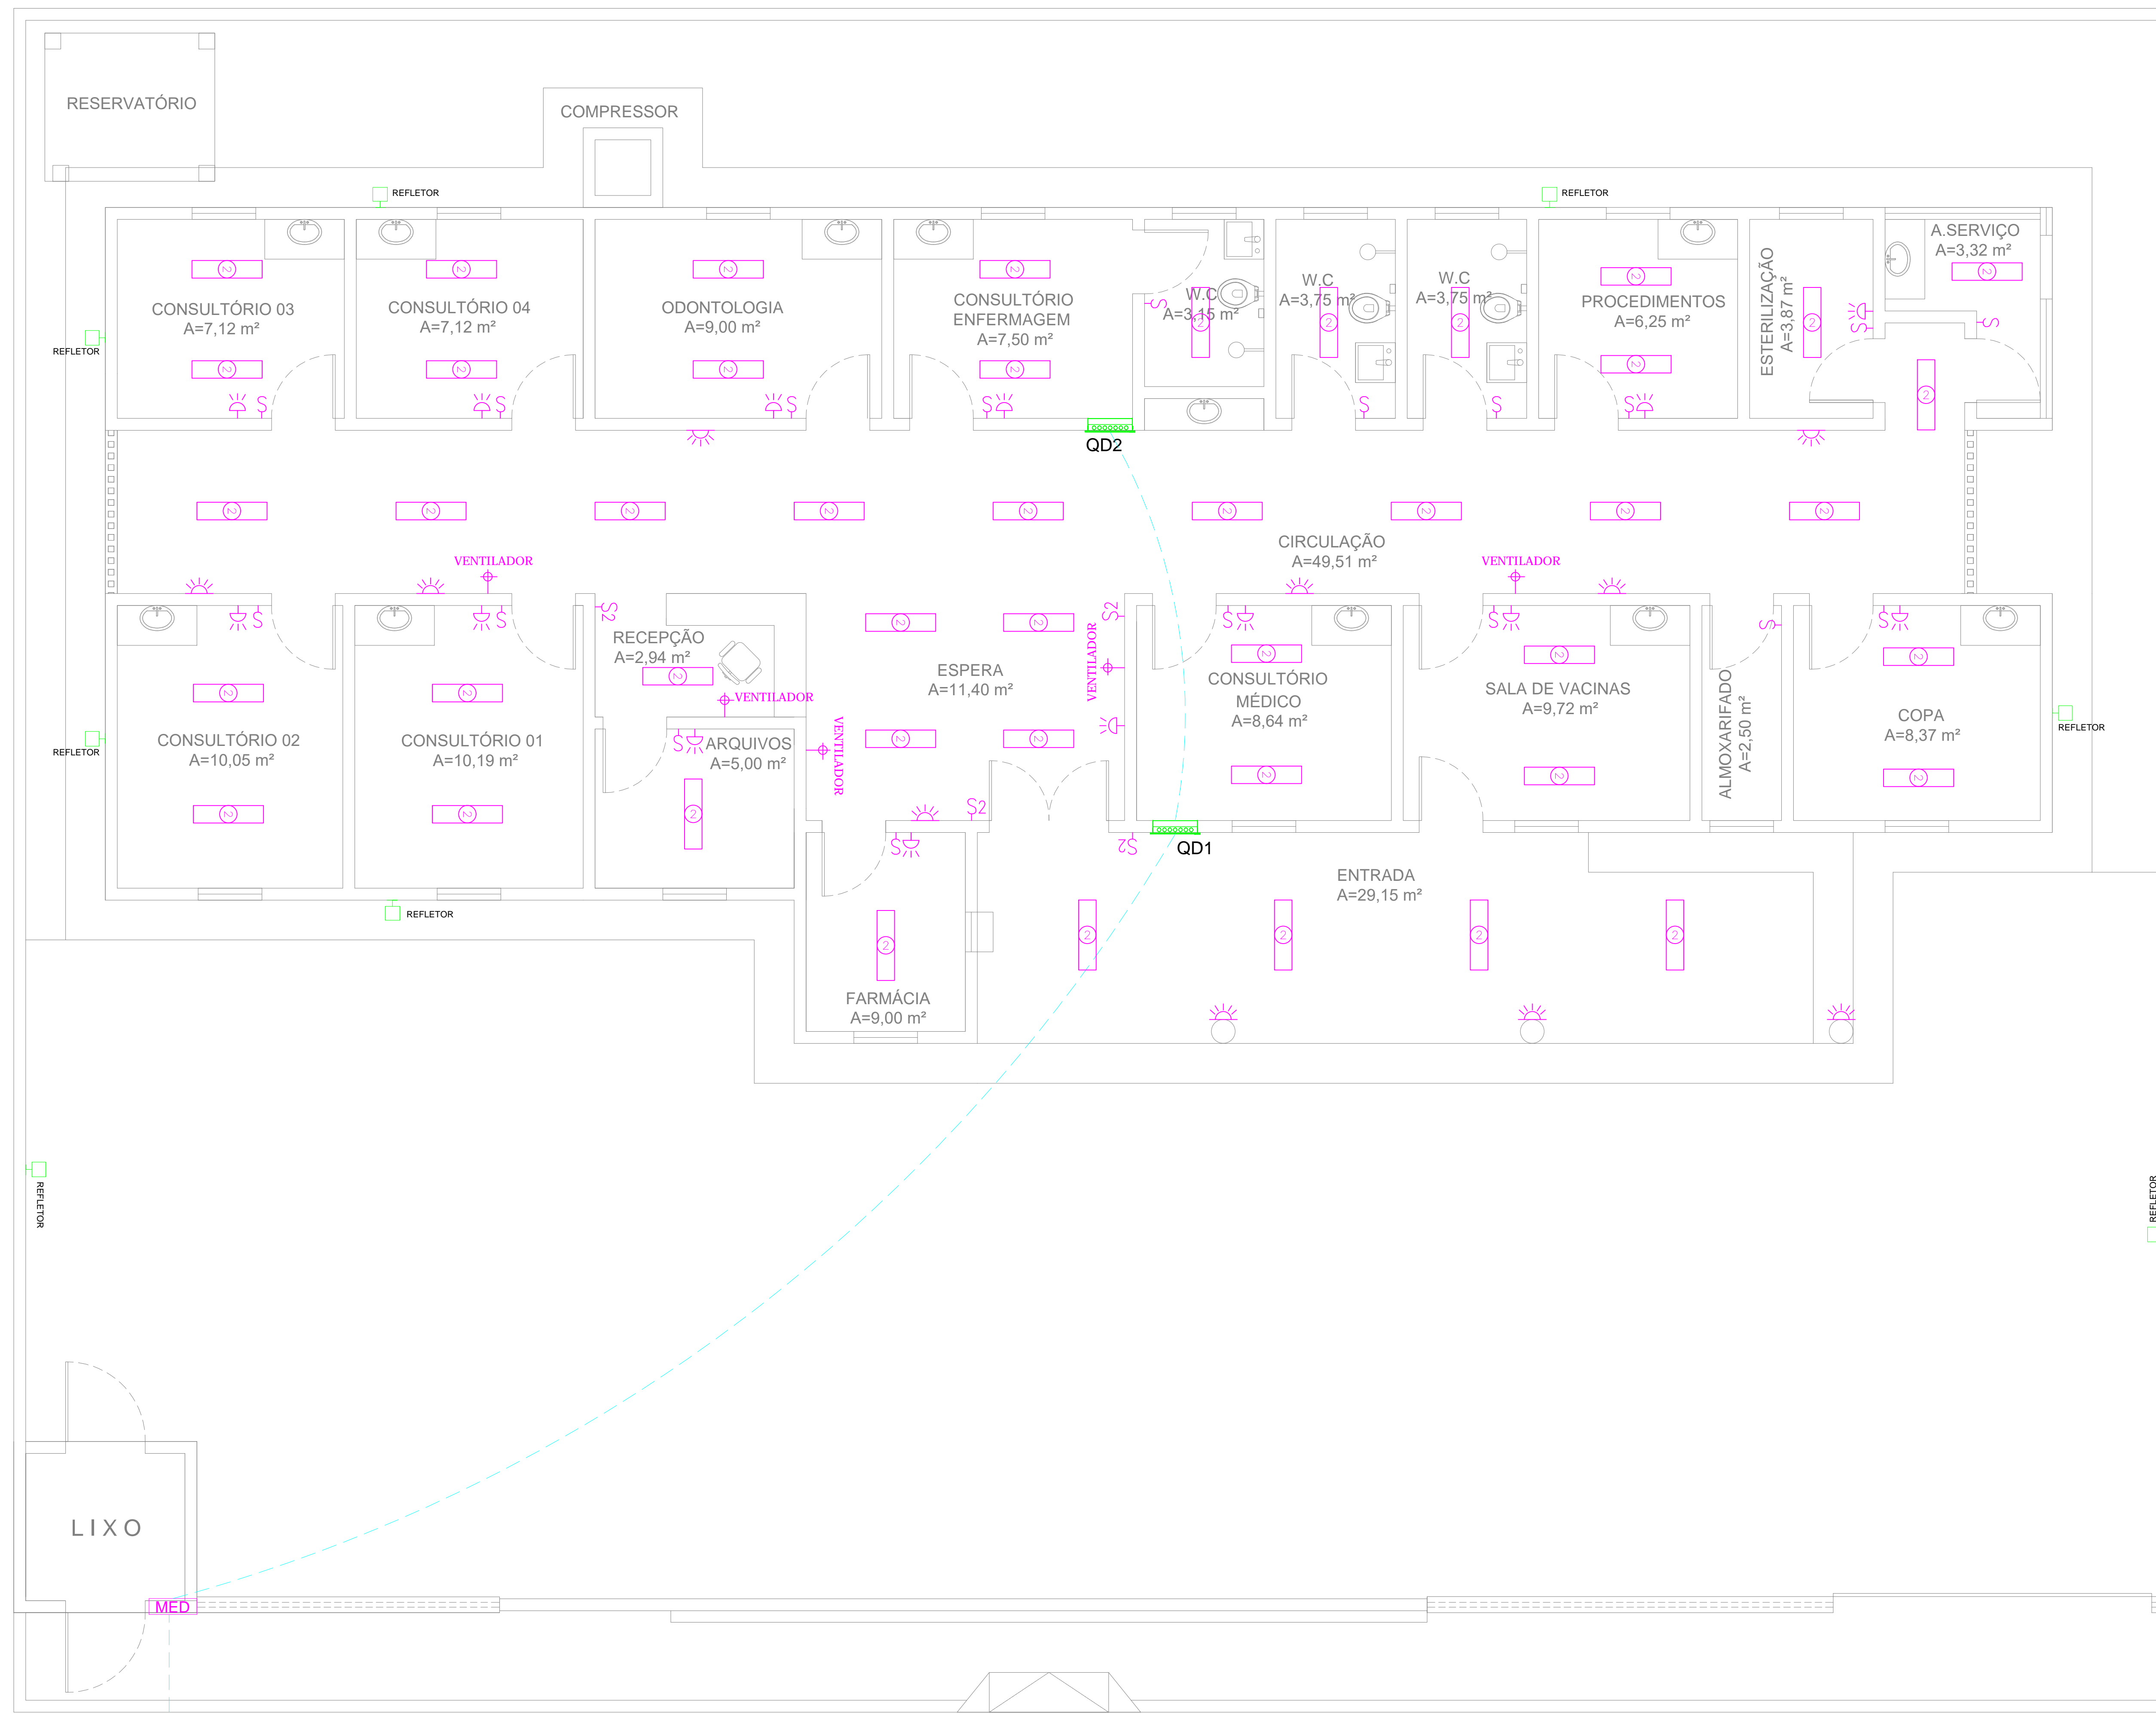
RESERVATÓRIO

COMPRESSOR

REFLETOR

REFLETOR

REFLETOR

CONSULTÓRIO 03
A=7,12 m²

CONSULTÓRIO 04
A=7,12 m²

ODONTOLOGIA
A=9,00 m²

CONSULTÓRIO ENFERMAGEM
A=7,50 m²

W.C
A=3,15 m²

W.C
A=3,75 m²

W.C
A=3,75 m²

PROCEDIMENTOS
A=6,25 m²

ESTERILIZAÇÃO
A=3,87 m²

A.SERVIÇO
A=3,32 m²

QD2

CIRCULAÇÃO
A=49,51 m²

VENTILADOR

VENTILADOR

REFLETOR

CONSULTÓRIO 02
A=10,05 m²

CONSULTÓRIO 01
A=10,19 m²

RECEPÇÃO
A=2,94 m²

VENTILADOR

ARQUIVOS
A=5,00 m²

VENTILADOR

ESPERA
A=11,40 m²

VENTILADOR

CONSULTÓRIO MÉDICO
A=8,64 m²

SALA DE VACINAS
A=9,72 m²

ALMOXARIFADO
A=2,50 m²

COPA
A=8,37 m²

REFLETOR

QD1

ENTRADA
A=29,15 m²

REFLETOR

FARMÁCIA
A=9,00 m²

REFLETOR

REFLETOR

LIXO

MED